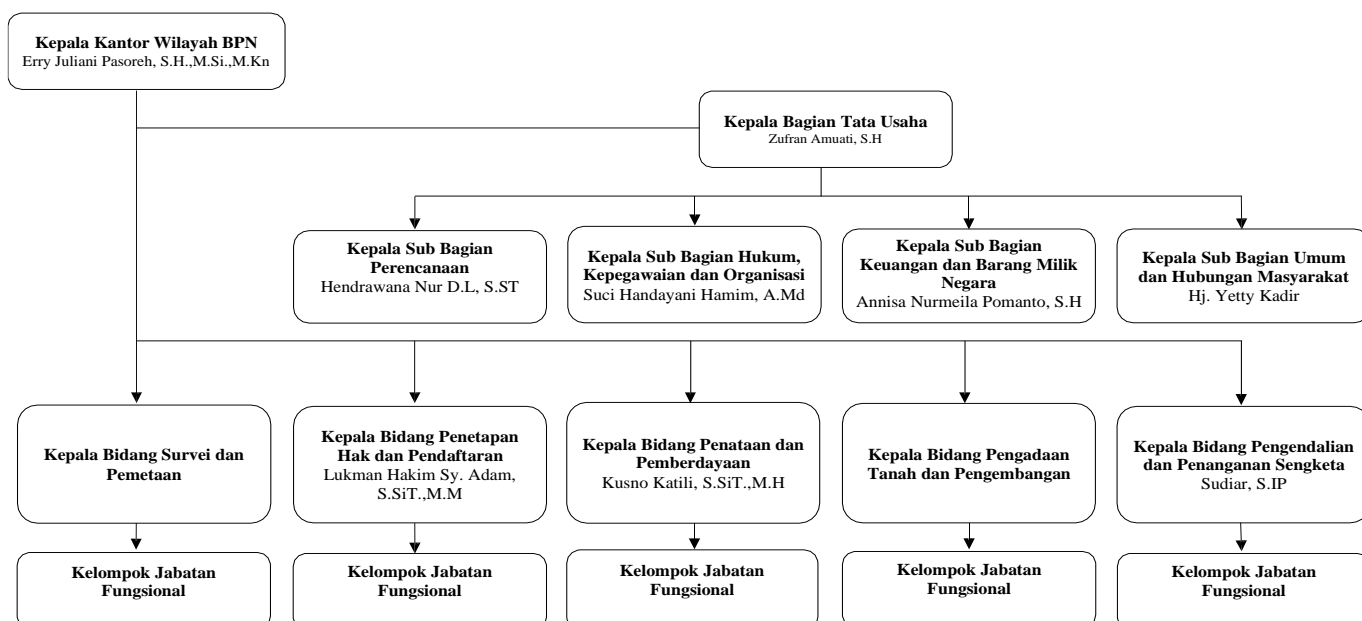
Kepala Kantor Wilayah BPN
Erry Juliani Pasoreh, S.H.,M.Si.,M.Kn

Kepala Bagian Tata Usaha
Zufran Amuati, S.H

Kepala Sub Bagian Perencanaan
Hendrawana Nur D.L, S.ST

Kepala Sub Bagian Hukum, Kepegawaian dan Organisasi
Suci Handayani Hamim, A.Md

Kepala Sub Bagian Keuangan dan Barang Milik Negara
Annisa Nurmeila Pomanto, S.H

Kepala Sub Bagian Umum dan Hubungan Masyarakat
Hj. Yetty Kadir

Kepala Bidang Survei dan Pemetaan

Kepala Bidang Penetapan Hak dan Pendaftaran
Lukman Hakim Sy. Adam, S.SiT.,M.M

Kepala Bidang Penataan dan Pemberdayaan
Kusno Katili, S.SiT.,M.H

Kepala Bidang Pengadaan Tanah dan Pengembangan

Kepala Bidang Pengendalian dan Penanganan Sengketa
Sudiar, S.IP

Kelompok Jabatan Fungsional

Kelompok Jabatan Fungsional

Kelompok Jabatan Fungsional

Kelompok Jabatan Fungsional

Kelompok Jabatan Fungsional